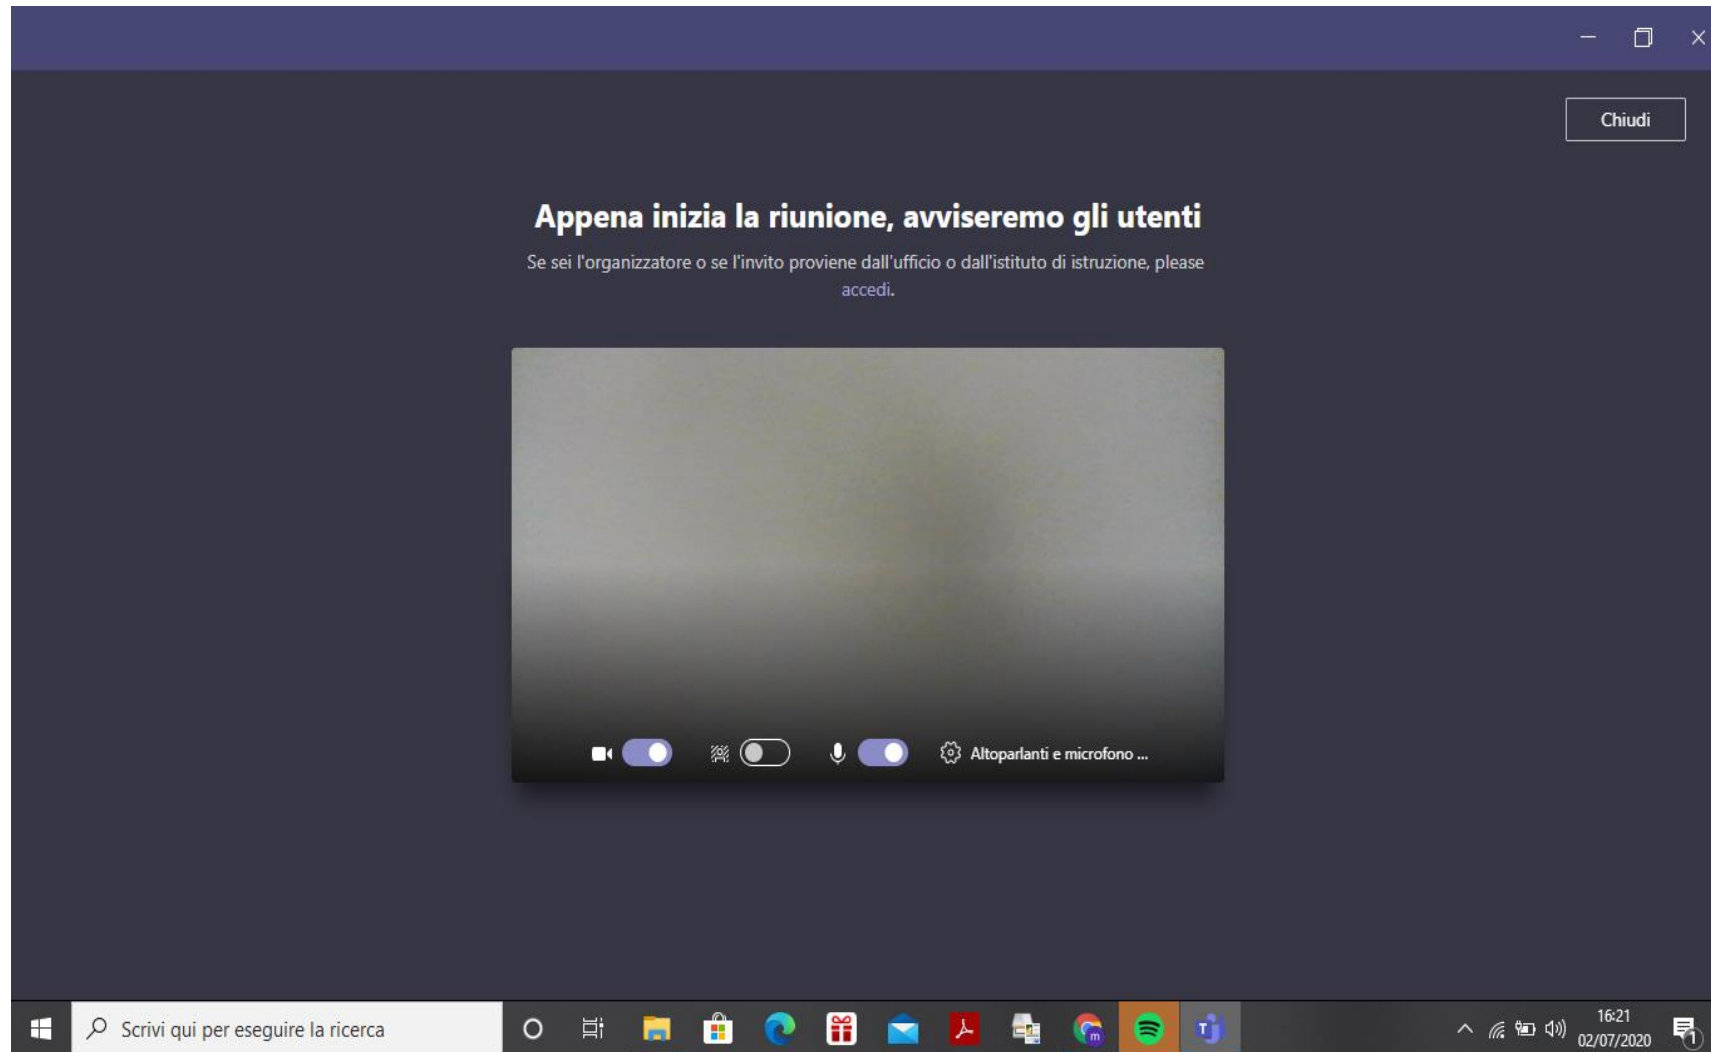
Chiudi

Appena inizia la riunione, avviseremo gli utenti

Se sei l'organizzatore o se l'invito proviene dall'ufficio o dall'istituto di istruzione, please accedi.

Altoparlanti e microfono ...

Scrivi qui per eseguire la ricerca

16:21
02/07/2020